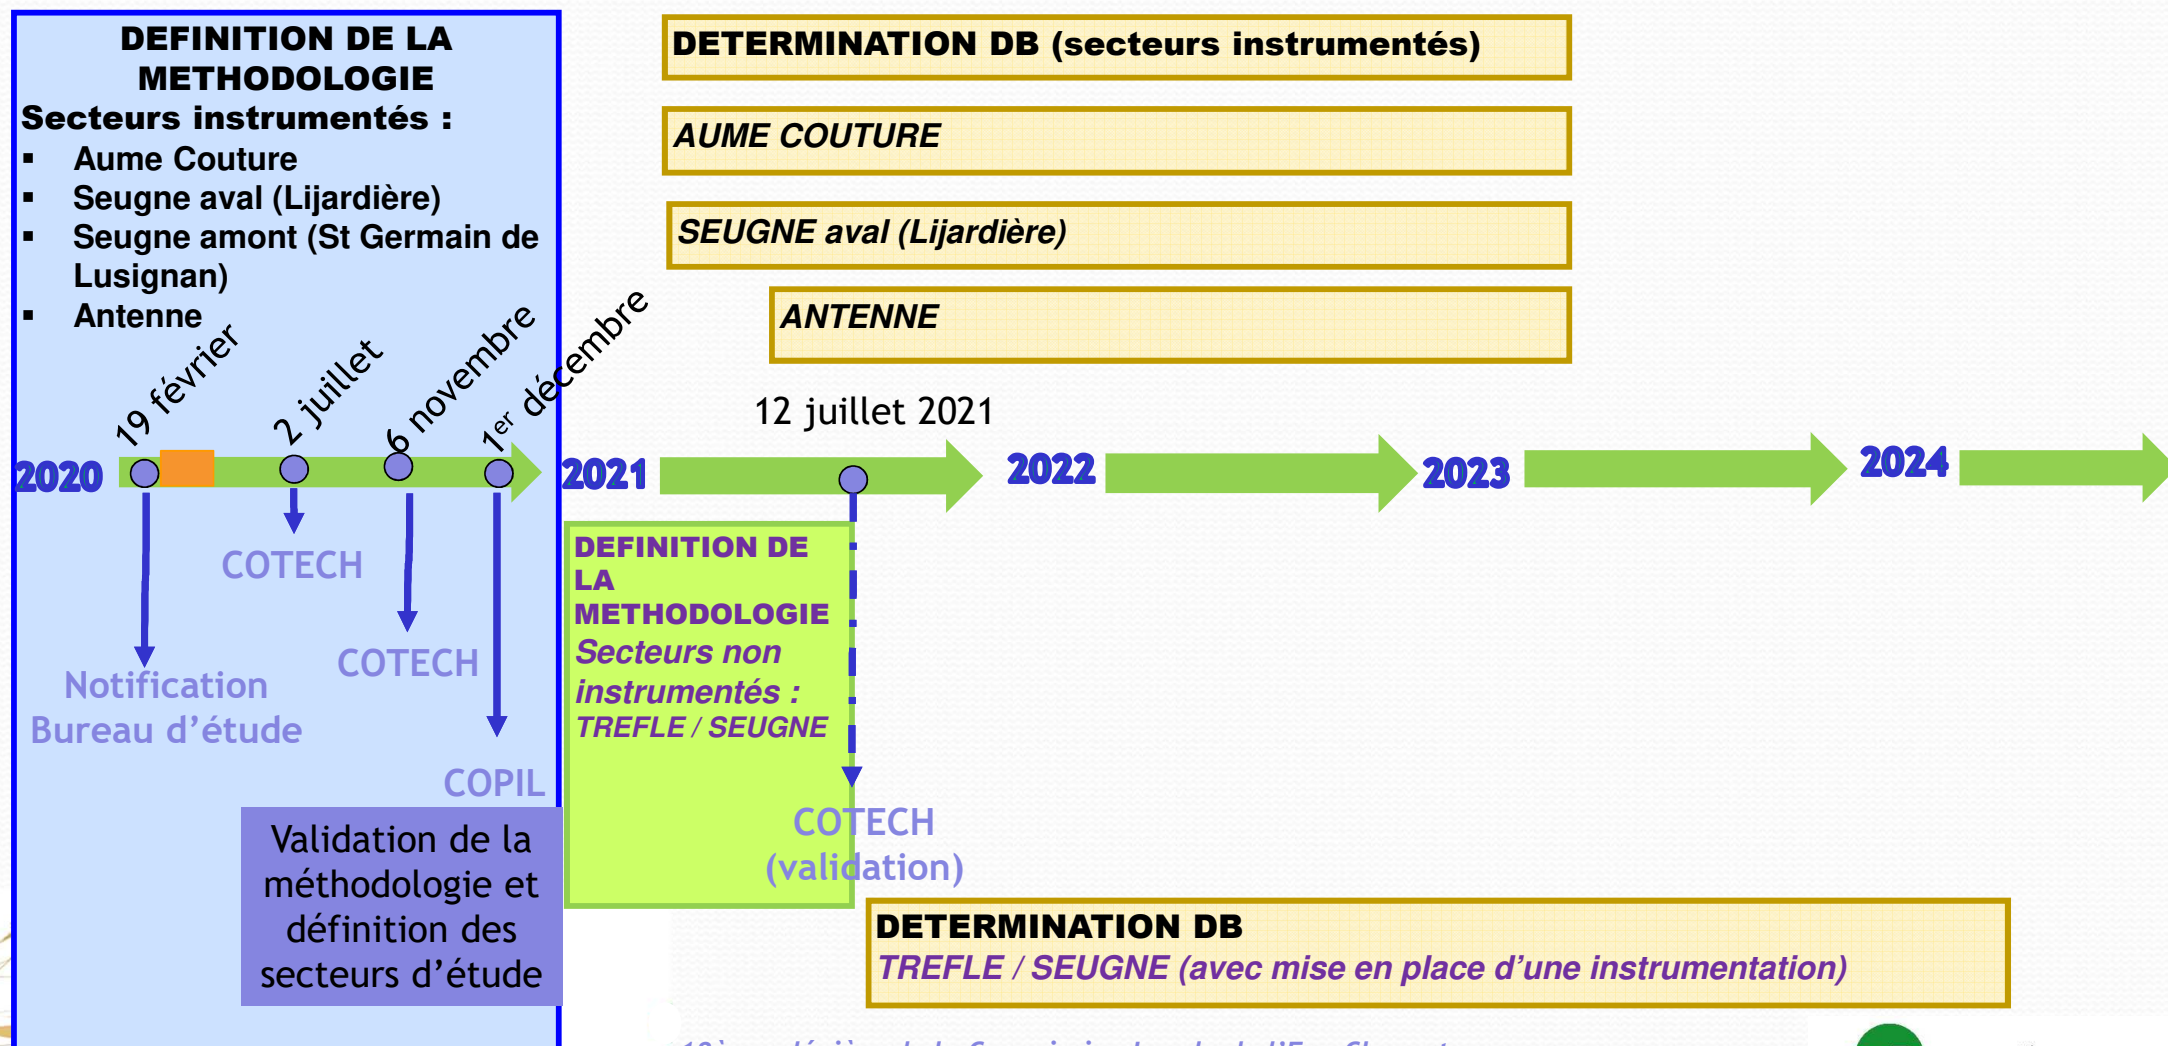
DEFINITION DE LA METHODOLOGIE
Secteurs instrumentés :
▪ Aume Couture
▪ Seugne aval (Lijardière)
▪ Seugne amont (St Germain de Lusignan)
▪ Antenne

DETERMINATION DB (secteurs instrumentés)

AUME COUTURE

SEUGNE aval (Lijardière)

ANTENNE

19 février
2 juillet
6 novembre
1$^{er}$ décembre
12 juillet 2021

2020
2021
2022
2023
2024

COTECH
Notification Bureau d'étude
COTECH
COPIL

Validation de la méthodologie et définition des secteurs d'étude

DEFINITION DE LA METHODOLOGIE
Secteurs non instrumentés :
TREFLE / SEUGNE

COTECH (validation)

DETERMINATION DB
TREFLE / SEUGNE (avec mise en place d'une instrumentation)

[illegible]